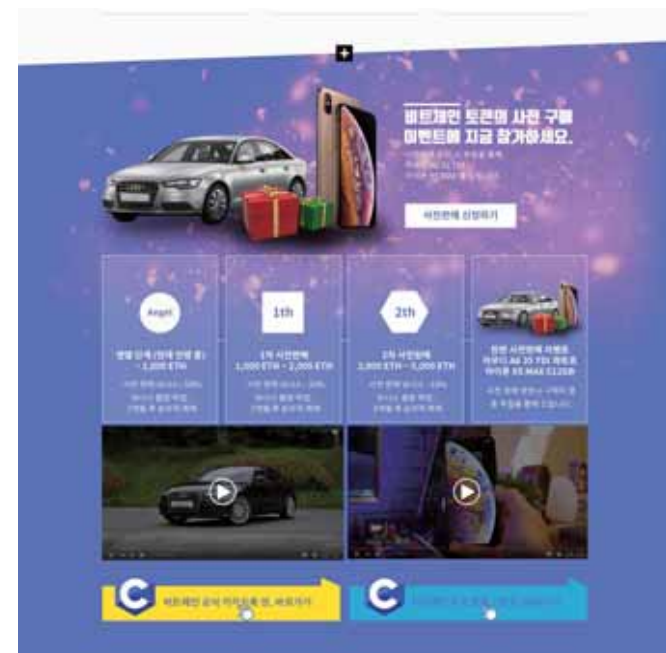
비트체인 토큰의 사전 구매 이벤트에 지금 참가하세요.

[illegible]

사전판매 신청하기

Angel

엔젤 모집 (한정 인원 중) ~ 1,000 ETH

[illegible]

1th

1차 사전판매 1,000 ETH ~ 2,000 ETH

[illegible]

2th

2차 사전판매 2,000 ETH ~ 3,000 ETH

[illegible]

전번 사전판매 이벤트 아우디 A6 35 TDI 차량 및 아이폰 XS MAX 512GB

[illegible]

비트체인 공식 카카오톡 방, 바로가기

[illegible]